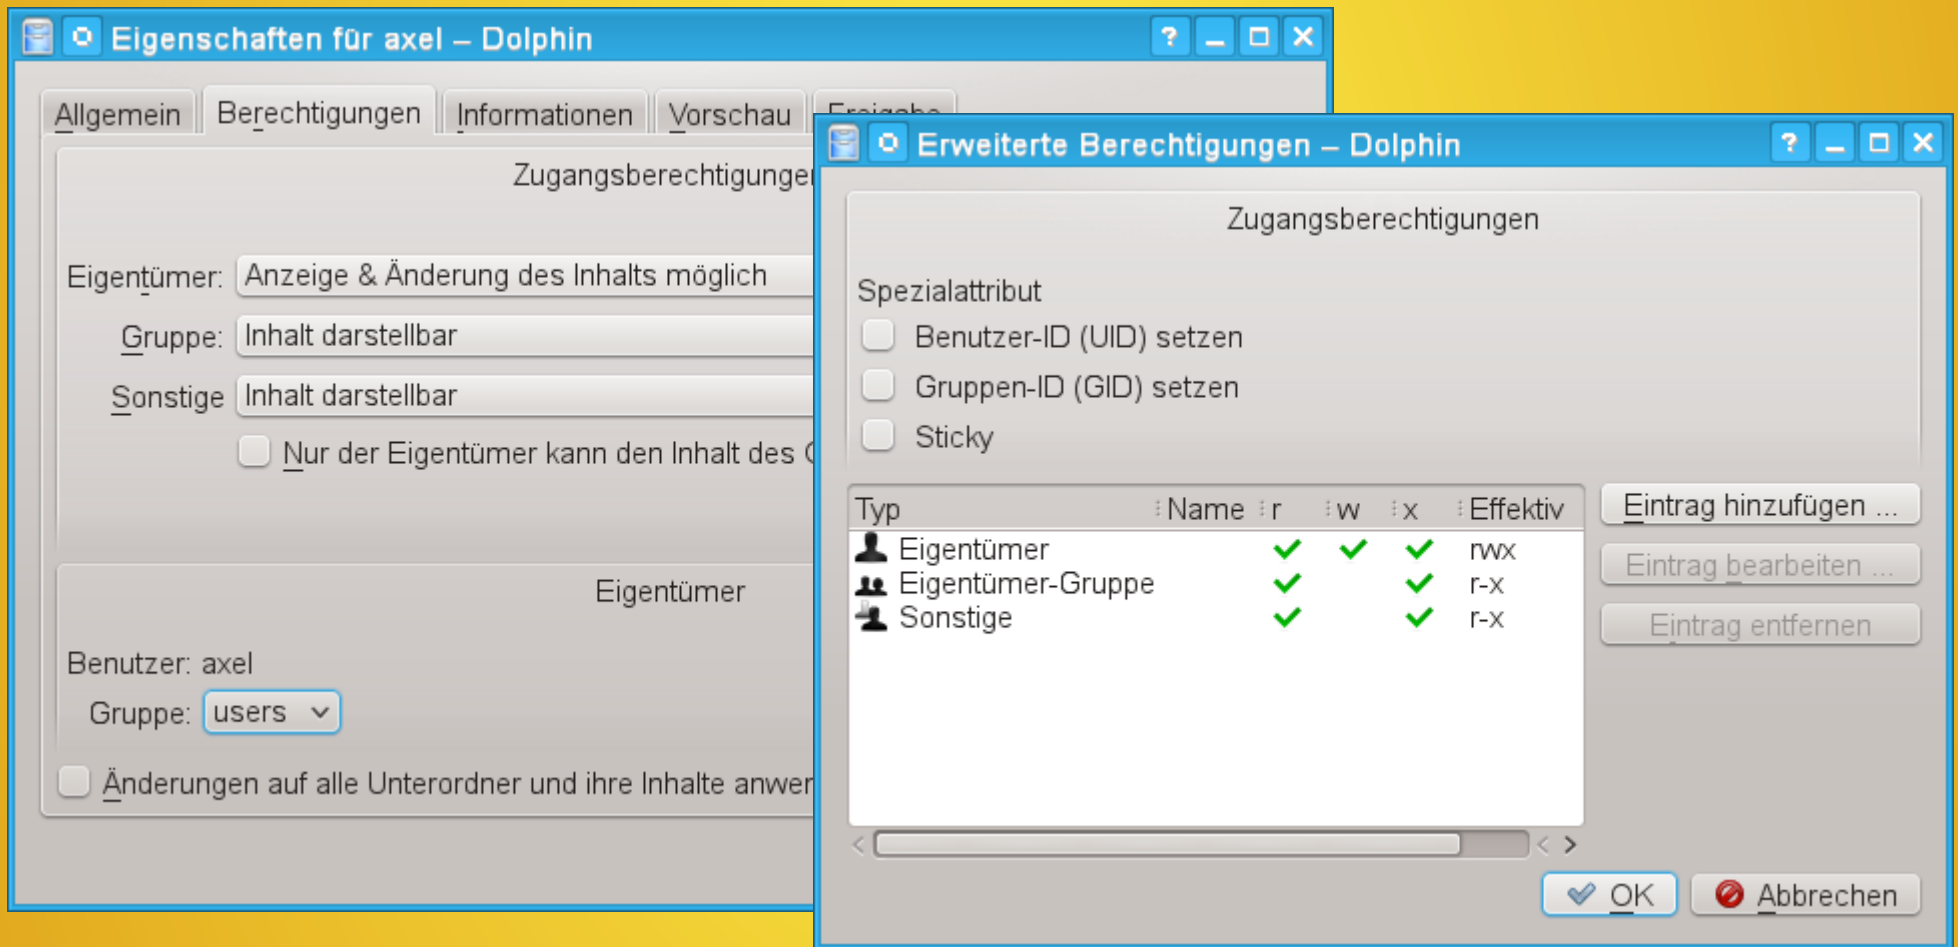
Eigenschaften für axel – Dolphin

Allgemein | Berechtigungen | Informationen | Vorschau | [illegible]

Zugangsberechtigunge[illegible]

Eigentümer: Anzeige & Änderung des Inhalts möglich

Gruppe: Inhalt darstellbar

Sonstige Inhalt darstellbar

Nur der Eigentümer kann den Inhalt des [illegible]

Eigentümer

Benutzer: axel

Gruppe: users

Änderungen auf alle Unterordner und ihre Inhalte anwe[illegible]

Erweiterte Berechtigungen – Dolphin

Zugangsberechtigungen

Spezialattribut

Benutzer-ID (UID) setzen

Gruppen-ID (GID) setzen

Sticky

| Typ | Name | r | w | x | Effektiv |
|---|---|---|---|---|---|
| Eigentümer | | ✓ | ✓ | ✓ | rwx |
| Eigentümer-Gruppe | | ✓ | | ✓ | r-x |
| Sonstige | | ✓ | | ✓ | r-x |

Eintrag hinzufügen ...

Eintrag bearbeiten ...

Eintrag entfernen

OK

Abbrechen